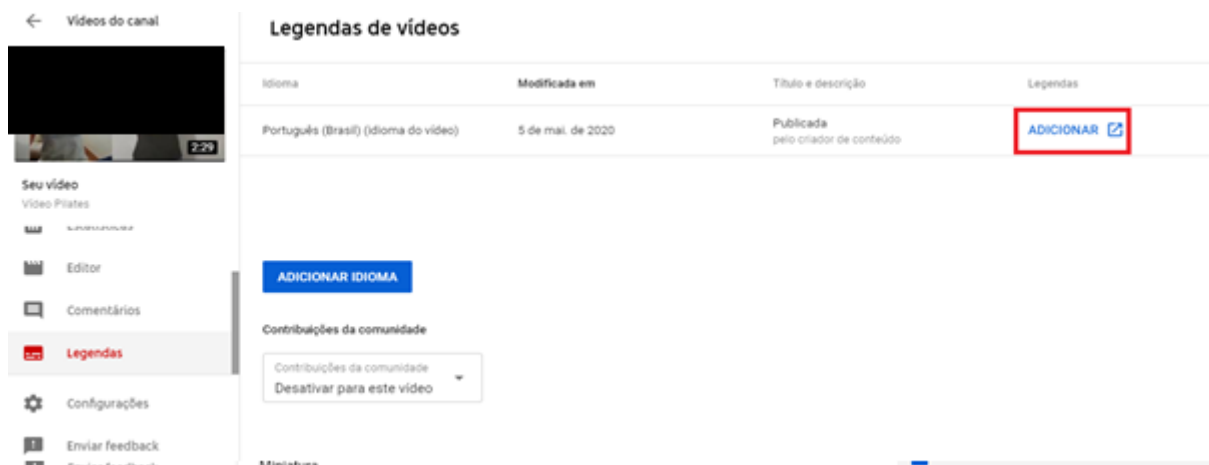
Vídeos do canal

2:29

Seu vídeo
Vídeo Pilates

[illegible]

Editor

Comentários

Legendas

Configurações

Enviar feedback

Legendas de vídeos

| Idioma | Modificada em | Título e descrição | Legendas |
|---|---|---|---|
| Português (Brasil) (idioma do vídeo) | 5 de mai. de 2020 | Publicada pelo criador de conteúdo | ADICIONAR |

ADICIONAR IDIOMA

Contribuições da comunidade

Contribuições da comunidade
Desativar para este vídeo

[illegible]